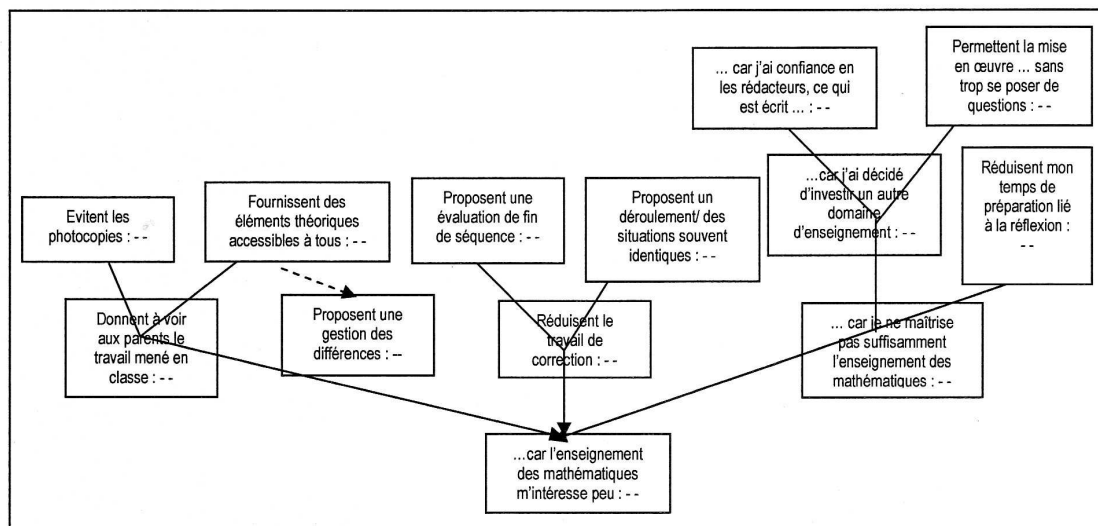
... car j'ai confiance en les rédacteurs, ce qui est écrit ... : - -

Permettent la mise en œuvre ... sans trop se poser de questions : - -

Evitent les photocopies : - -

Fournissent des éléments théoriques accessibles à tous : - -

Proposent une évaluation de fin de séquence : - -

Proposent un déroulement/ des situations souvent identiques : - -

...car j'ai décidé d'investir un autre domaine d'enseignement : - -

Réduisent mon temps de préparation lié à la réflexion : - -

Donnent à voir aux parents le travail mené en classe : - -

Proposent une gestion des différences : --

Réduisent le travail de correction : - -

... car je ne maîtrise pas suffisamment l'enseignement des mathématiques : - -

...car l'enseignement des mathématiques m'intéresse peu : - -